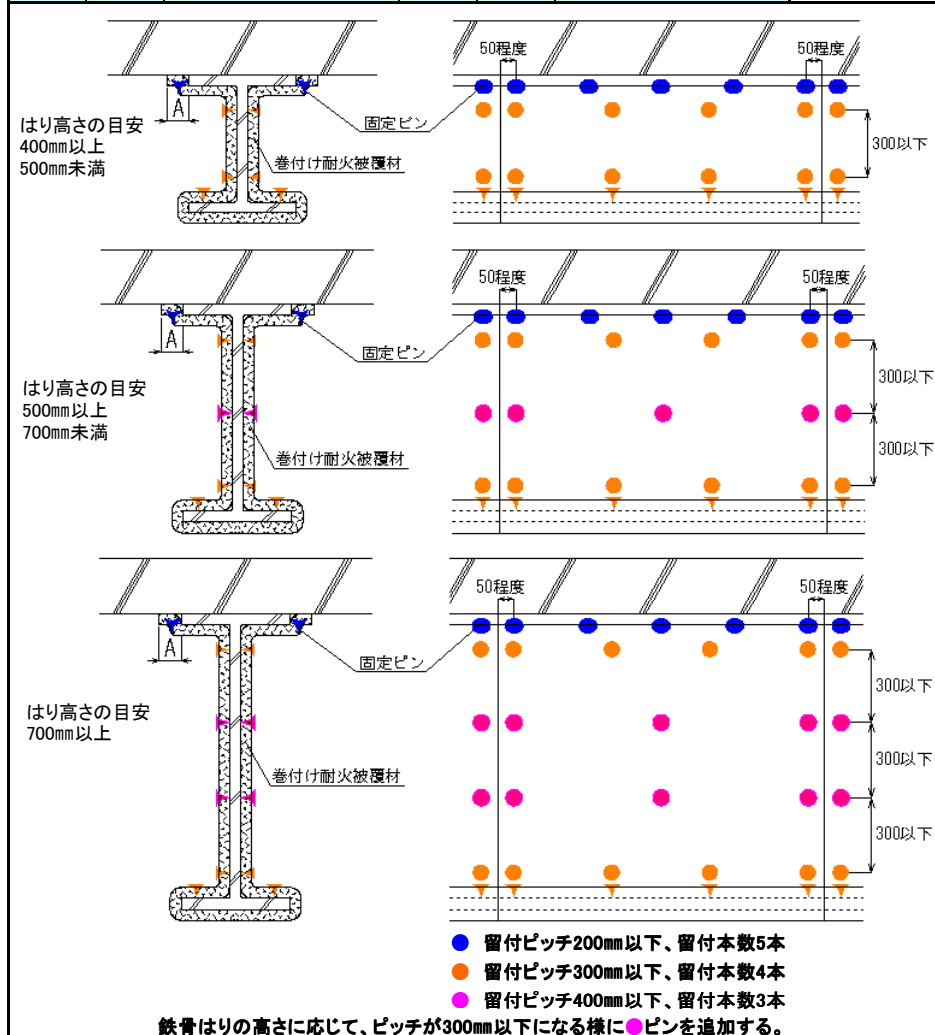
50程度
50程度
A
固定ピン
はり高さの目安
400㎜以上
500㎜未満
巻付け耐火被覆材
300以下

50程度
50程度
A
固定ピン
はり高さの目安
500㎜以上
700㎜未満
巻付け耐火被覆材
300以下
300以下

50程度
50程度
A
固定ピン
はり高さの目安
700㎜以上
巻付け耐火被覆材
300以下
300以下
300以下

留付ピッチ200㎜以下、留付本数5本
留付ピッチ300㎜以下、留付本数4本
留付ピッチ400㎜以下、留付本数3本
鉄骨はりの高さに応じて、ピッチが300㎜以下になる様にピンを追加する。